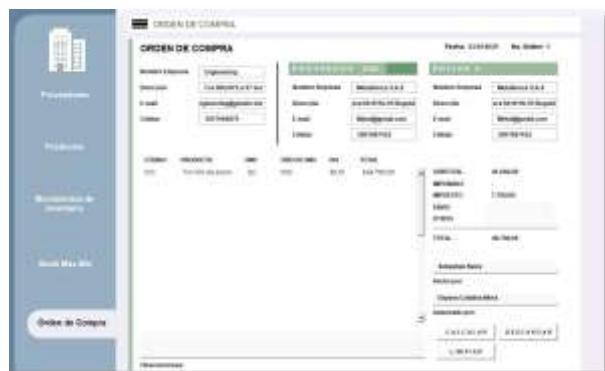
ORDEN DE COMPRA

ORDEN DE COMPRA

Fecha: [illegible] No. Orden: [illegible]

Nombre Empresa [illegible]

Dirección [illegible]

E-mail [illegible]

Celular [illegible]

PROVEEDOR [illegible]

Nombre Empresa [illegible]

Dirección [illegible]

E-mail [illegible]

Celular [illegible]

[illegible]

Nombre Empresa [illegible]

Dirección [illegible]

E-mail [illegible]

Celular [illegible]

Proveedores

Productos

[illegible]

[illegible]

Orden de Compra

| CÓDIGO | PRODUCTO | CANT | PRECIO UNIT | IVA | TOTAL |
|---|---|---|---|---|---|
| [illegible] | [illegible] | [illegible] | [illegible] | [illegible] | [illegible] |

SUBTOTAL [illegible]

IMPUESTO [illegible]

ENVÍO

OTROS

TOTAL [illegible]

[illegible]

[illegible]

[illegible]

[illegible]

CALCULAR

DESCARGAR

LIMPIAR

Observaciones